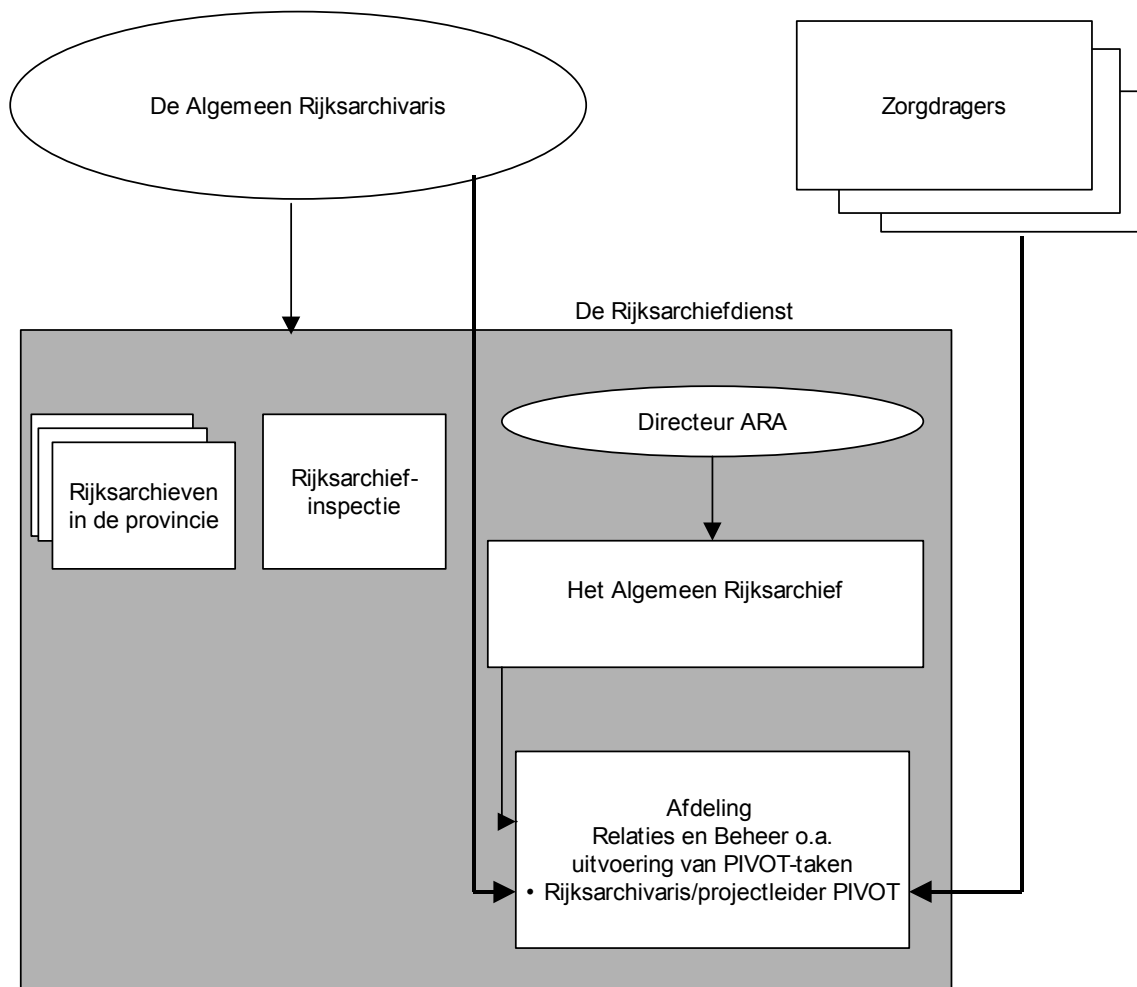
De Algemeen Rijksarchivaris

Zorgdragers

De Rijksarchiefdienst

Rijksarchieven in de provincie

Rijksarchiefinspectie

Directeur ARA

Het Algemeen Rijksarchief

Afdeling
Relaties en Beheer o.a.
uitvoering van PIVOT-taken
• Rijksarchivaris/projectleider PIVOT